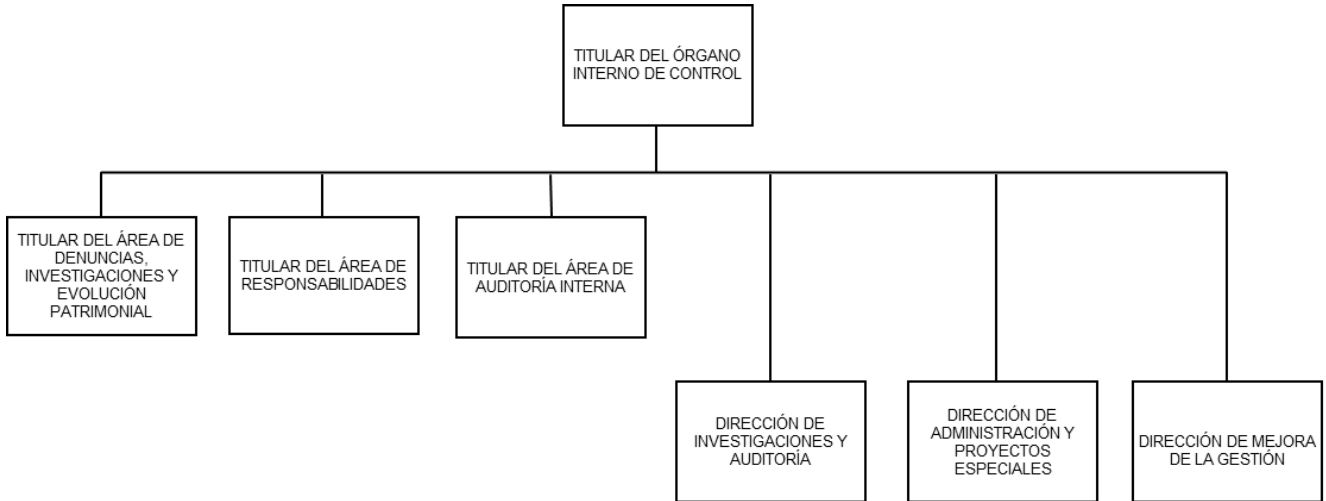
TITULAR DEL ÓRGANO INTERNO DE CONTROL

TITULAR DEL ÁREA DE DENUNCIAS, INVESTIGACIONES Y EVOLUCIÓN PATRIMONIAL

TITULAR DEL ÁREA DE RESPONSABILIDADES

TITULAR DEL ÁREA DE AUDITORÍA INTERNA

DIRECCIÓN DE INVESTIGACIONES Y AUDITORÍA

DIRECCIÓN DE ADMINISTRACIÓN Y PROYECTOS ESPECIALES

DIRECCIÓN DE MEJORA DE LA GESTIÓN